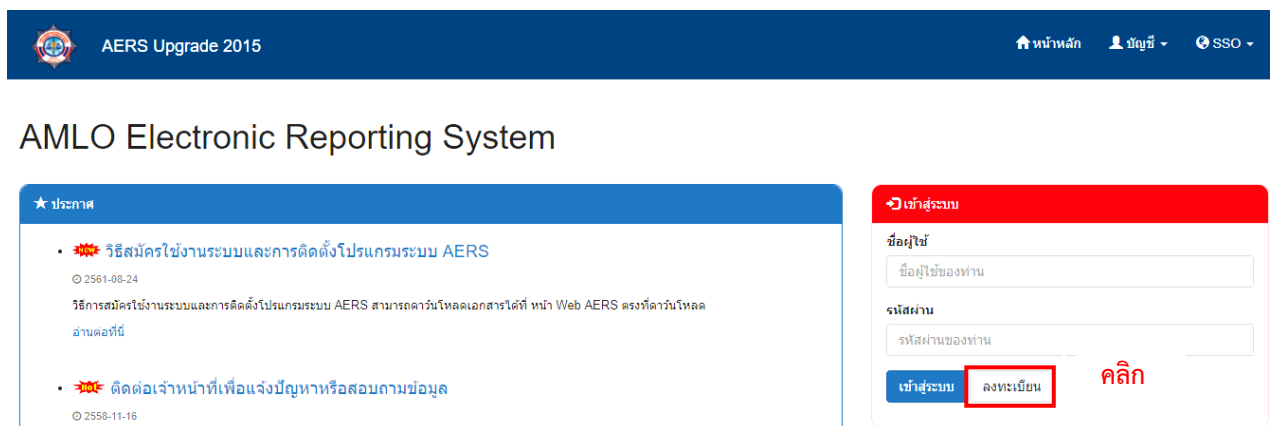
AERS Upgrade 2015

หน้าหลัก บัญชี SSO

AMLO Electronic Reporting System

★ ประกาศ

NEW วิธีสมัครใช้งานระบบและการติดตั้งโปรแกรมระบบ AERS

2561-08-24

วิธีการสมัครใช้งานระบบและการติดตั้งโปรแกรมระบบ AERS สามารถดาวน์โหลดเอกสารได้ที่ หน้า Web AERS ตรงที่ดาวน์โหลด

อ่านต่อที่นี่

HOT ติดต่อเจ้าหน้าที่เพื่อแจ้งปัญหาหรือสอบถามข้อมูล

2558-11-16

เข้าสู่ระบบ

ชื่อผู้ใช้

ชื่อผู้ใช้ของท่าน

รหัสผ่าน

รหัสผ่านของท่าน

เข้าสู่ระบบ ลงทะเบียน

คลิก